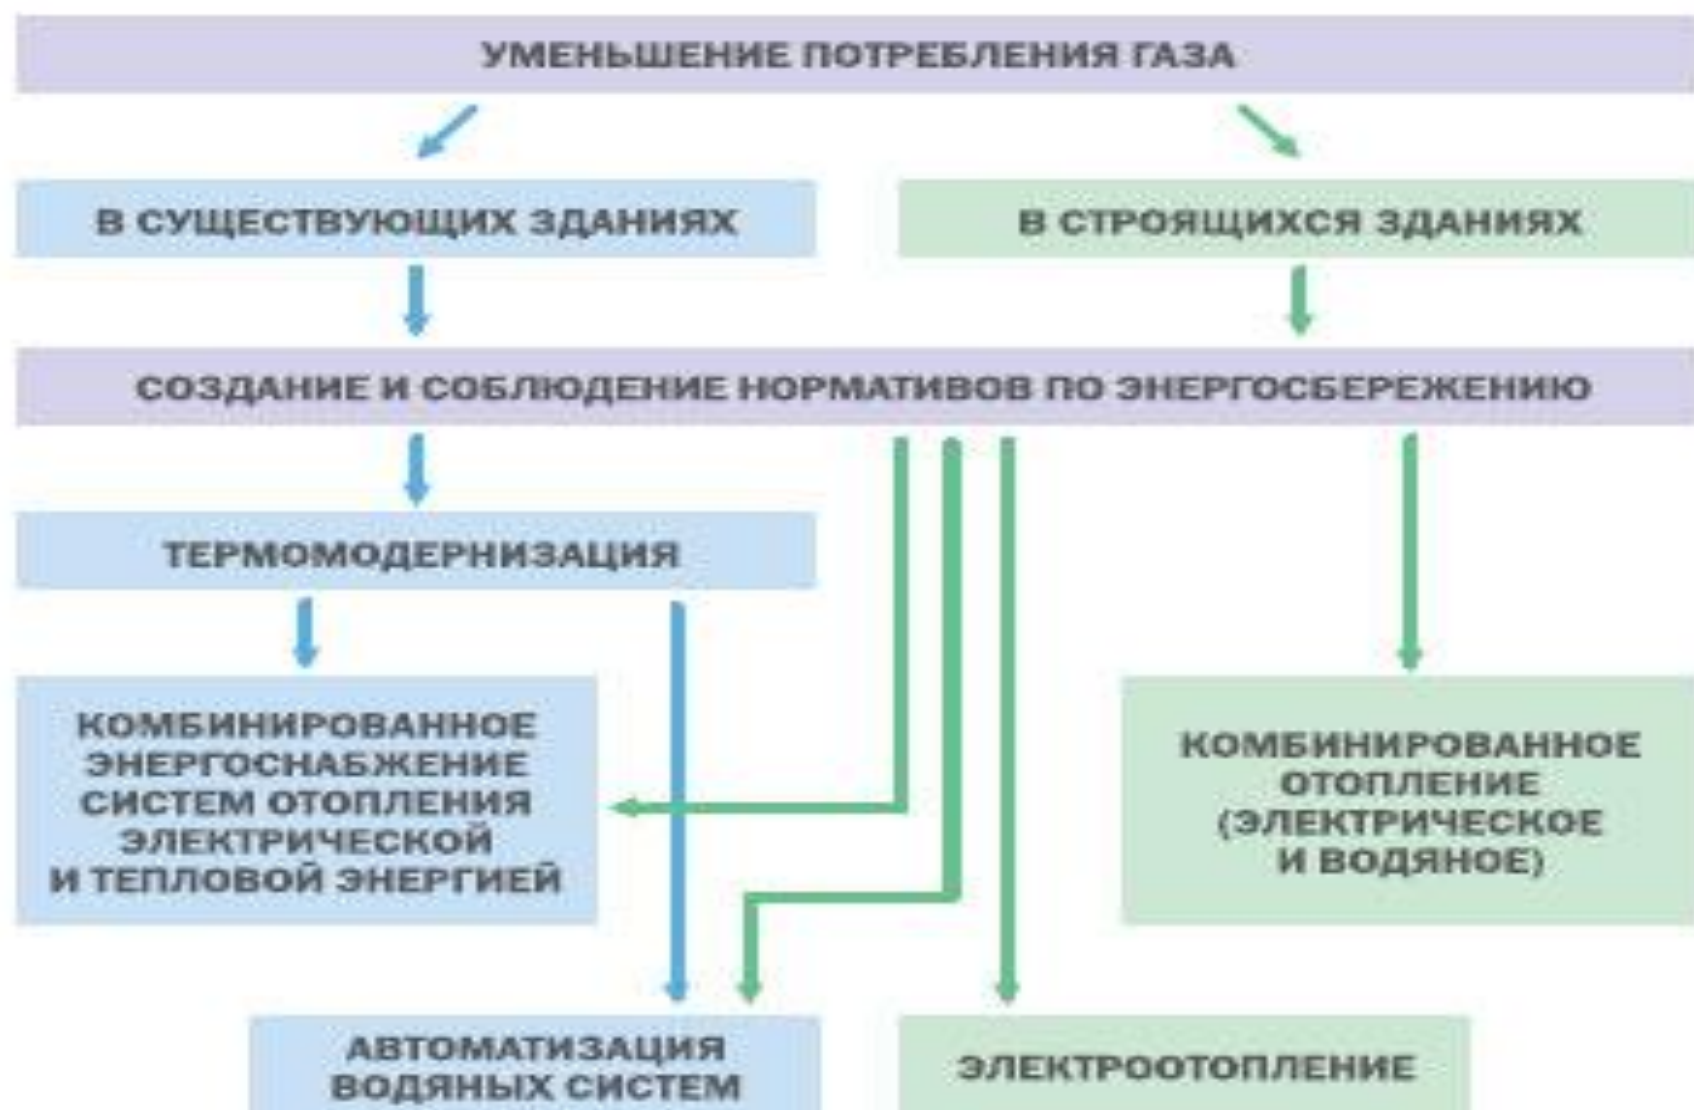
УМЕНЬШЕНИЕ ПОТРЕБЛЕНИЯ ГАЗА

В СУЩЕСТВУЮЩИХ ЗДАНИЯХ

В СТРОЯЩИХСЯ ЗДАНИЯХ

СОЗДАНИЕ И СОБЛЮДЕНИЕ НОРМАТИВОВ ПО ЭНЕРГОСБЕРЕЖЕНИЮ

ТЕРМОМОДЕРНИЗАЦИЯ

КОМБИНИРОВАННОЕ ЭНЕРГОСНАБЖЕНИЕ СИСТЕМ ОТОПЛЕНИЯ ЭЛЕКТРИЧЕСКОЙ И ТЕПЛОВОЙ ЭНЕРГИЕЙ

КОМБИНИРОВАННОЕ ОТОПЛЕНИЕ (ЭЛЕКТРИЧЕСКОЕ И ВОДЯНОЕ)

АВТОМАТИЗАЦИЯ ВОДЯНЫХ СИСТЕМ

ЭЛЕКТРООТОПЛЕНИЕ